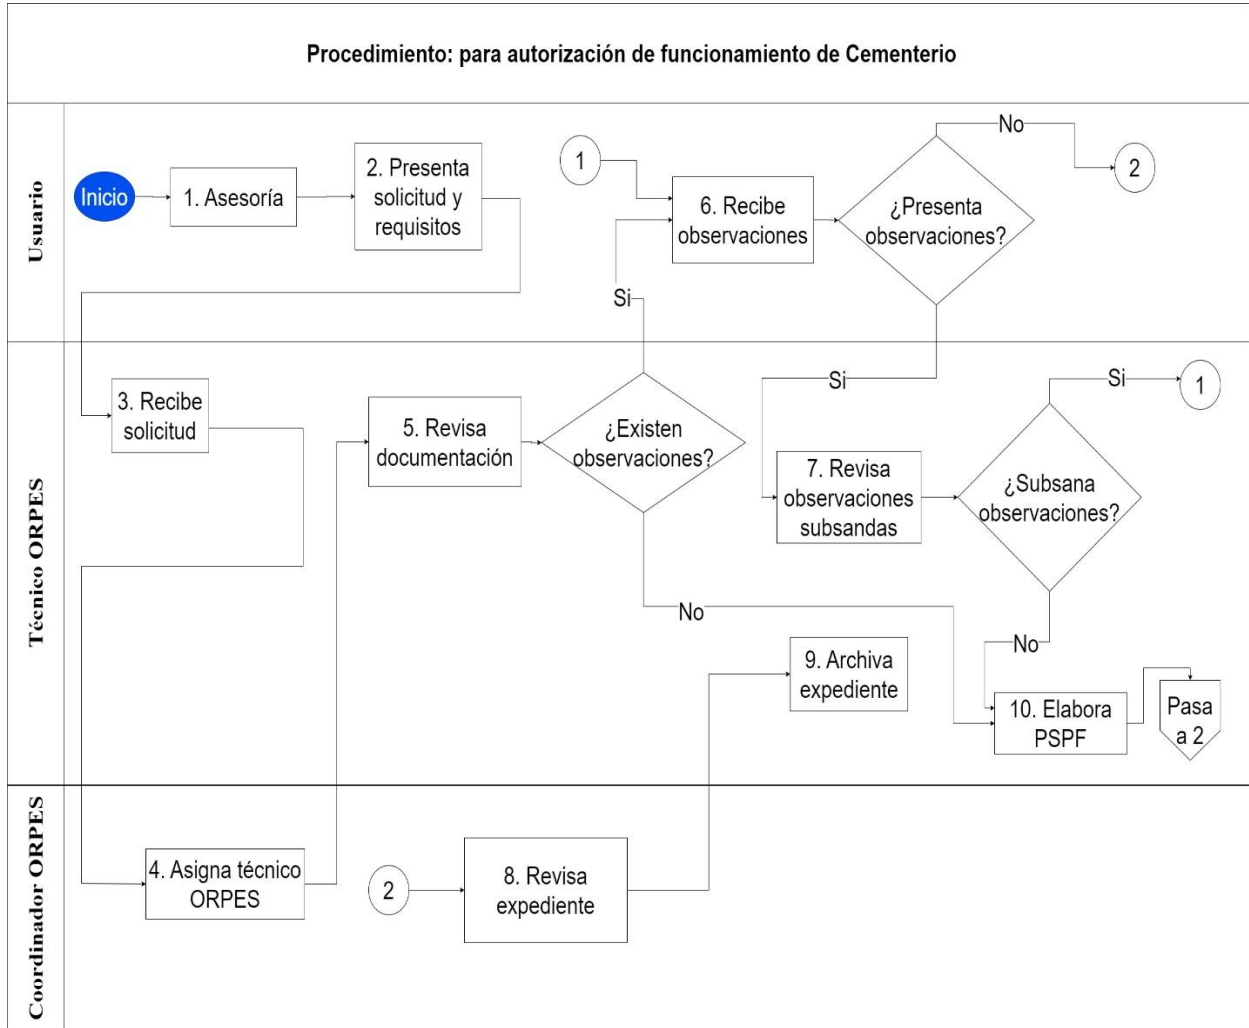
Procedimiento: para autorización de funcionamiento de Cementerio

Usuario

Inicio

1. Asesoría

2. Presenta solicitud y requisitos

1

6. Recibe observaciones

No

¿Presenta observaciones?

2

Si

Técnico ORPES

3. Recibe solicitud

5. Revisa documentación

¿Existen observaciones?

Si

Si

1

7. Revisa observaciones subsandas

¿Subsana observaciones?

No

No

9. Archiva expediente

10. Elabora PSPF

Pasa a 2

Coordinador ORPES

4. Asigna técnico ORPES

2

8. Revisa expediente